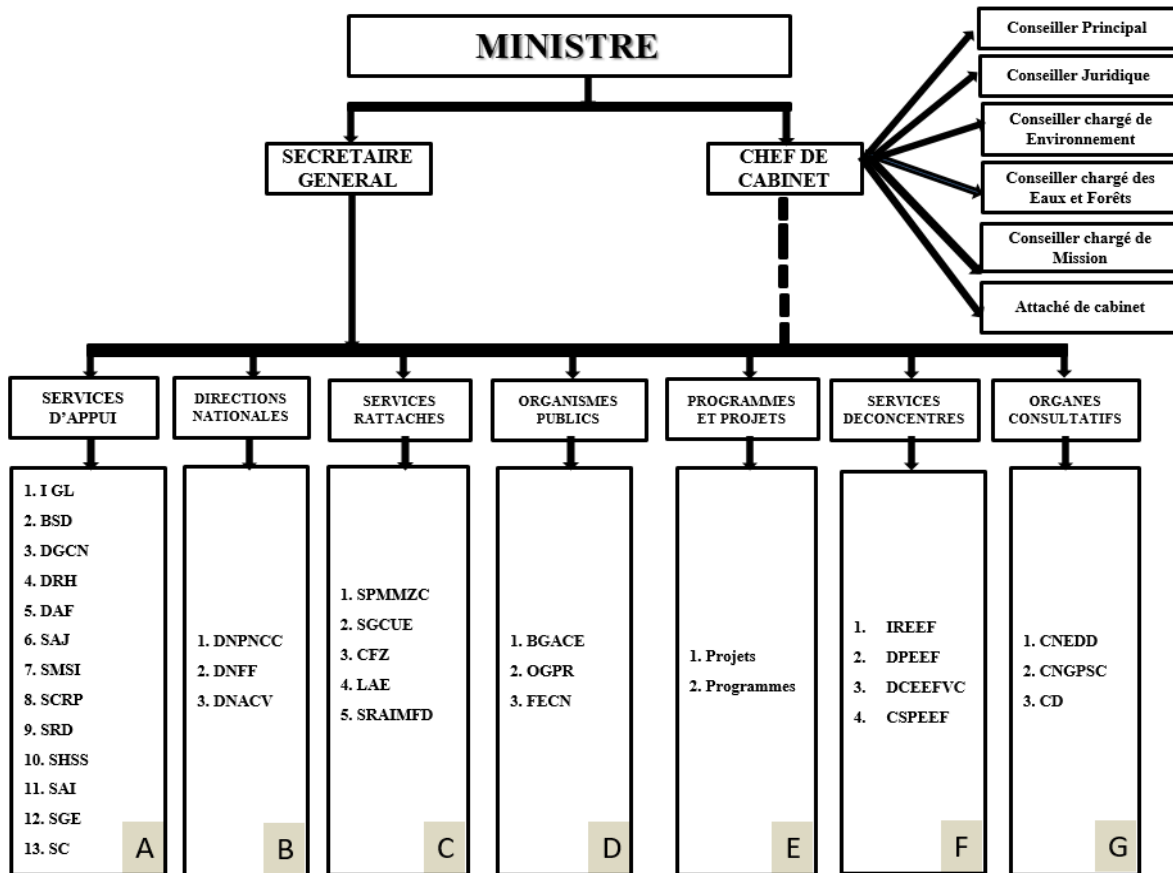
MINISTRE

SECRETAIRE GENERAL

CHEF DE CABINET

Conseiller Principal

Conseiller Juridique

Conseiller chargé de Environnement

Conseiller chargé des Eaux et Forêts

Conseiller chargé de Mission

Attaché de cabinet

SERVICES D'APPUI

1. I GL
2. BSD
3. DGCN
4. DRH
5. DAF
6. SAJ
7. SMSI
8. SCRP
9. SRD
10. SHSS
11. SAI
12. SGE
13. SC

A

DIRECTIONS NATIONALES

1. DNPNCC
2. DNFF
3. DNACV

B

SERVICES RATTACHES

1. SPMMZC
2. SGCUE
3. CFZ
4. LAE
5. SRAIMFD

C

ORGANISMES PUBLICS

1. BGACE
2. OGPR
3. FECN

D

PROGRAMMES ET PROJETS

1. Projets
2. Programmes

E

SERVICES DECONCENTRES

1. IREEF
2. DPEEF
3. DCEEFVC
4. CSPEEF

F

ORGANES CONSULTATIFS

1. CNEDD
2. CNGPSC
3. CD

G